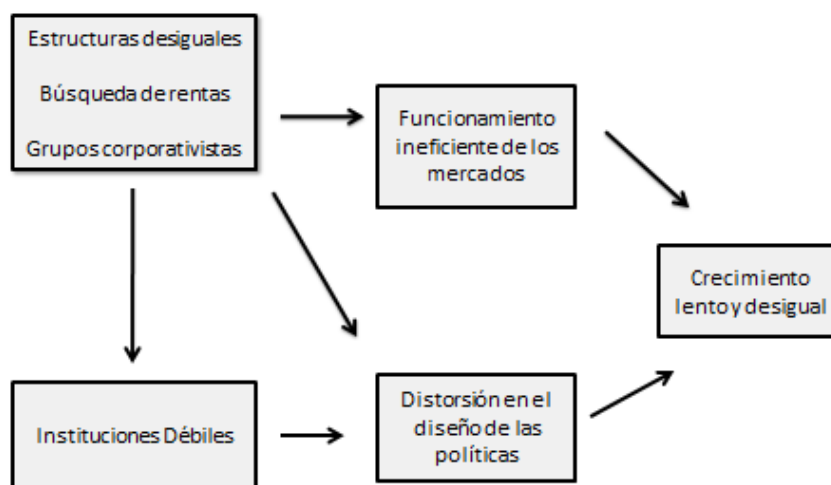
Estructuras desiguales

Búsqueda de rentas

Grupos corporativistas

Funcionamiento ineficiente de los mercados

Crecimiento lento y desigual

Instituciones Débiles

Distorsión en el diseño de las políticas